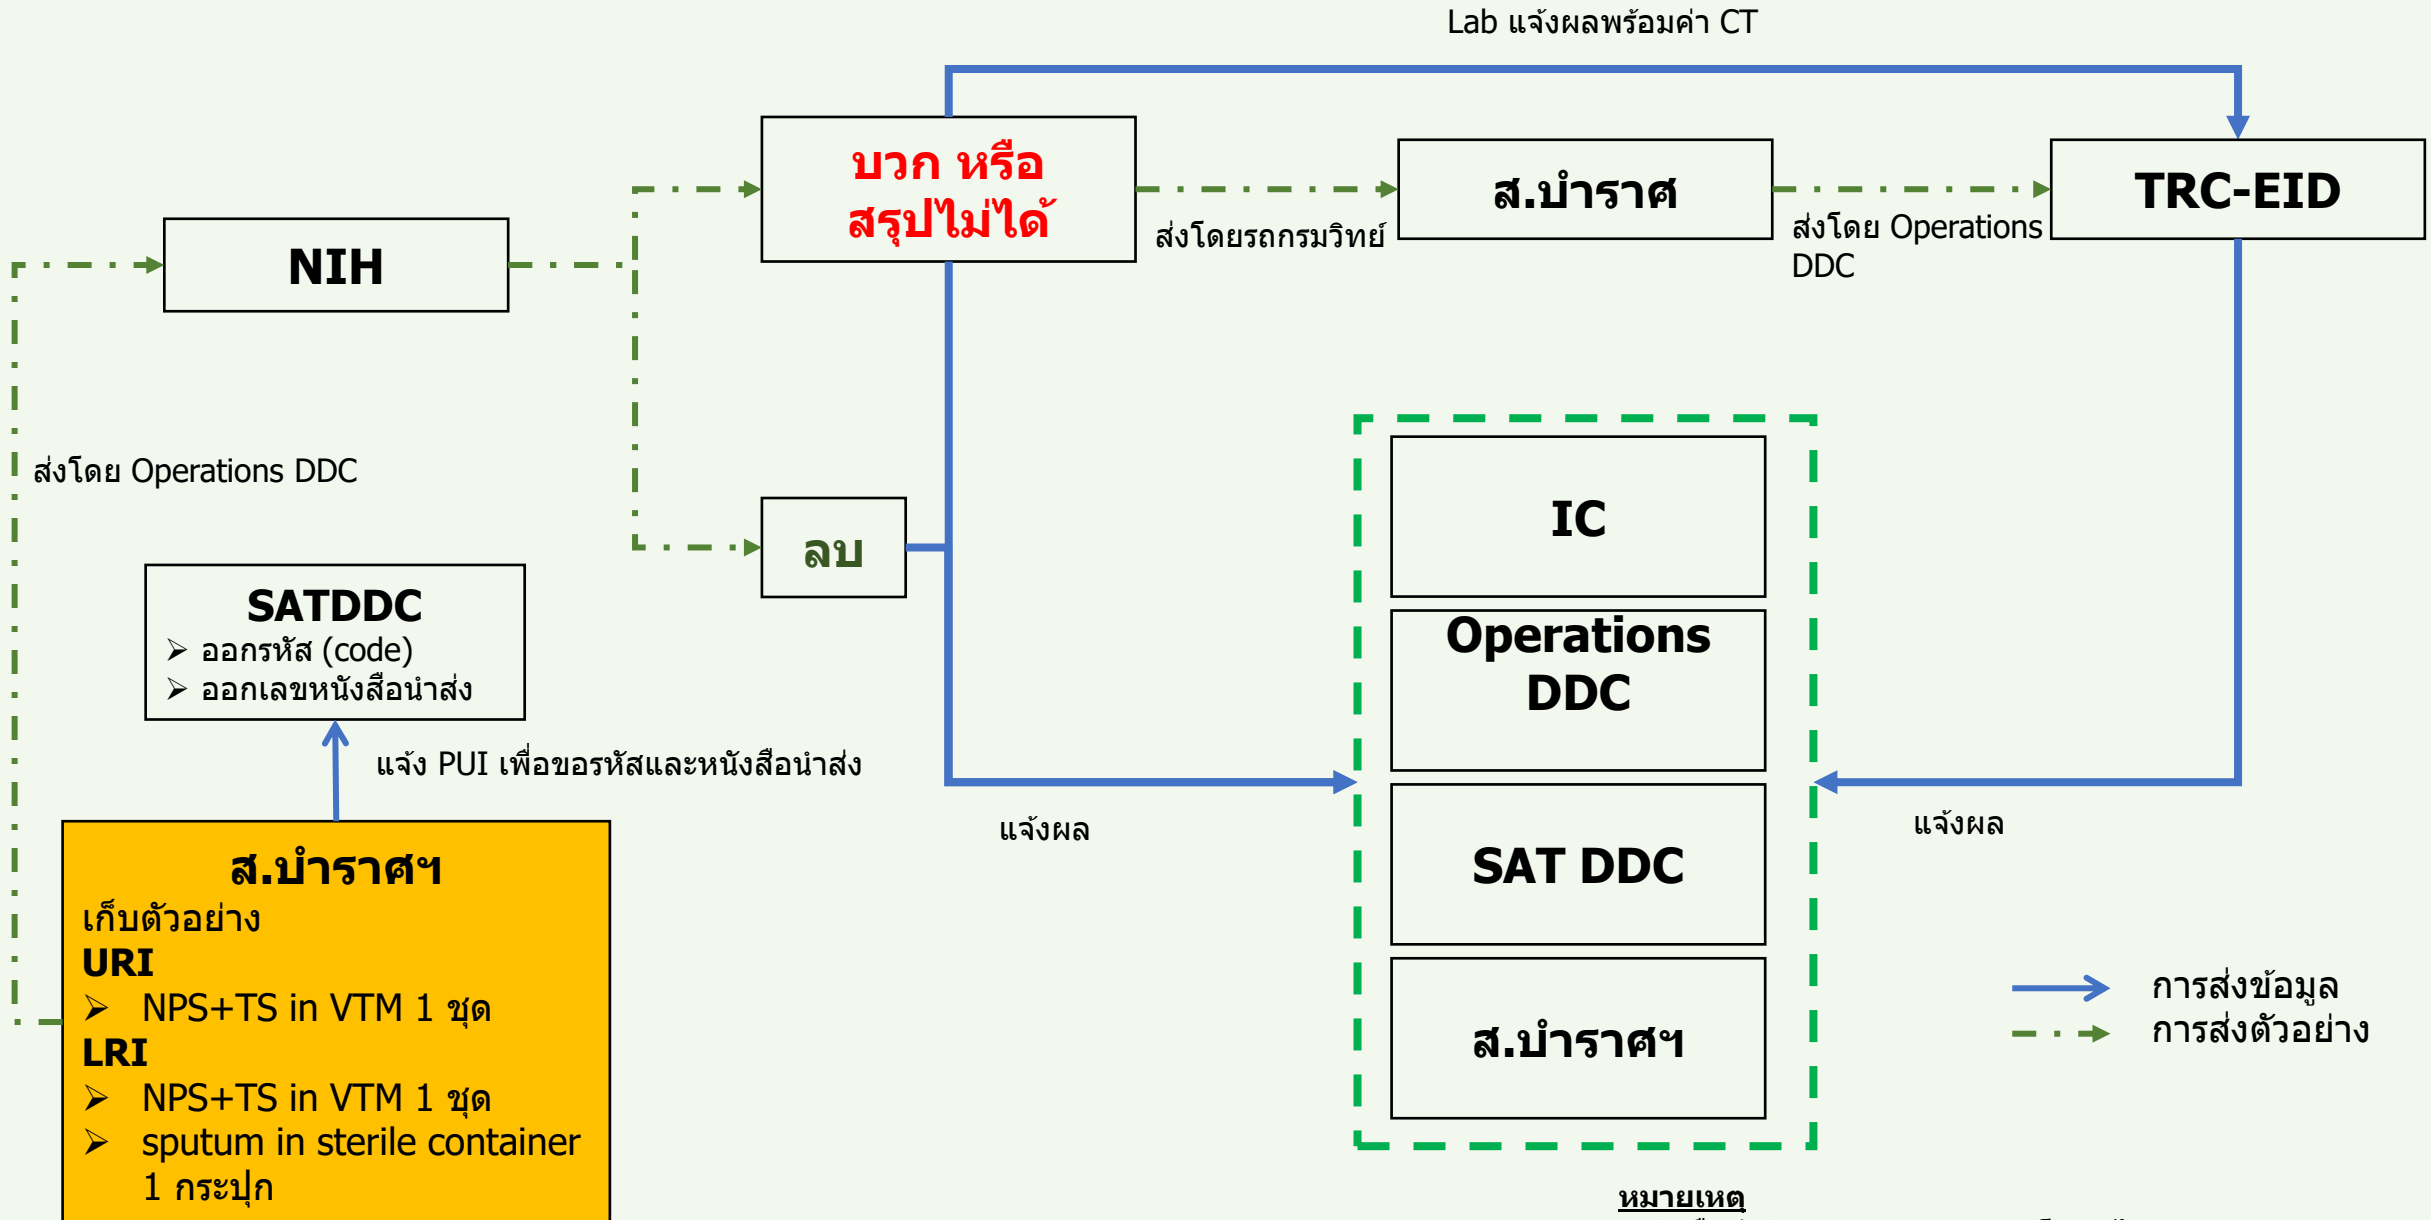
Lab แจ้งผลพร้อมค่า CT

บวก หรือ สรุปไม่ได้

ส่งโดยรถกรมวิทย์

ส.บำราศ

ส่งโดย Operations DDC

TRC-EID

NIH

ส่งโดย Operations DDC

ลบ

SATDDC
➢ ออกรหัส (code)
➢ ออกเลขหนังสือนำส่ง

แจ้ง PUI เพื่อขอรหัสและหนังสือนำส่ง

IC

Operations DDC

SAT DDC

ส.บำราศฯ

แจ้งผล

แจ้งผล

ส.บำราศฯ
เก็บตัวอย่าง
URI
➢ NPS+TS in VTM 1 ชุด
LRI
➢ NPS+TS in VTM 1 ชุด
➢ sputum in sterile container 1 กระปุก

การส่งข้อมูล
การส่งตัวอย่าง

หมายเหตุ